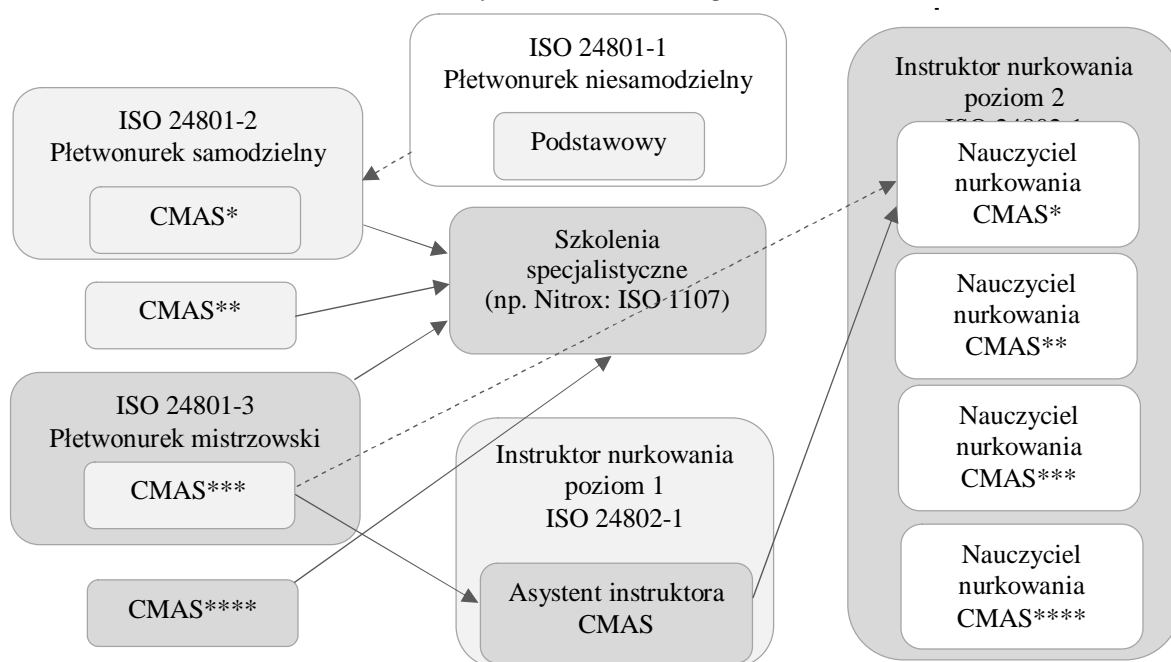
ISO 24801-1
Płetwonurek niesamodzielny

Podstawowy

ISO 24801-2
Płetwonurek samodzielny

CMAS*

CMAS**

Szkolenia specjalistyczne (np. Nitrox: ISO 1107)

ISO 24801-3
Płetwonurek mistrzowski

CMAS***

CMAS****

Instruktor nurkowania poziom 1
ISO 24802-1

Asystent instruktora CMAS

Instruktor nurkowania poziom 2
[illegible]

Nauczyciel nurkowania CMAS*

Nauczyciel nurkowania CMAS**

Nauczyciel nurkowania CMAS***

Nauczyciel nurkowania CMAS****